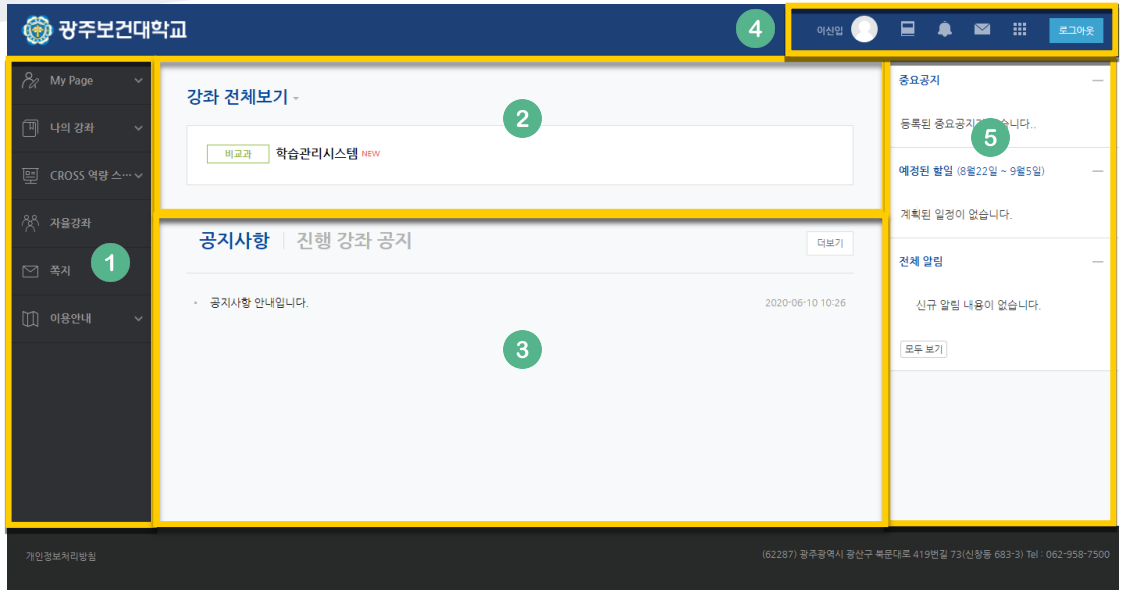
광주보건대학교

4

이신입

로그아웃

My Page

나의 강좌

CROSS 역량 스...

자율강좌

쪽지

이용안내

1

강좌 전체보기

2

비교과 학습관리시스템 NEW

공지사항 | 진행 강좌 공지

더보기

공지사항 안내입니다. 2020-06-10 10:26

3

중요공지

5

등록된 중요공지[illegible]습니다..

예정된 할일 (8월22일 ~ 9월5일)

계획된 일정이 없습니다.

전체 알림

신규 알림 내용이 없습니다.

모두 보기

개인정보처리방침

(62287) 광주광역시 광산구 북문대로 419번길 73(신창동 683-3) Tel : 062-958-7500